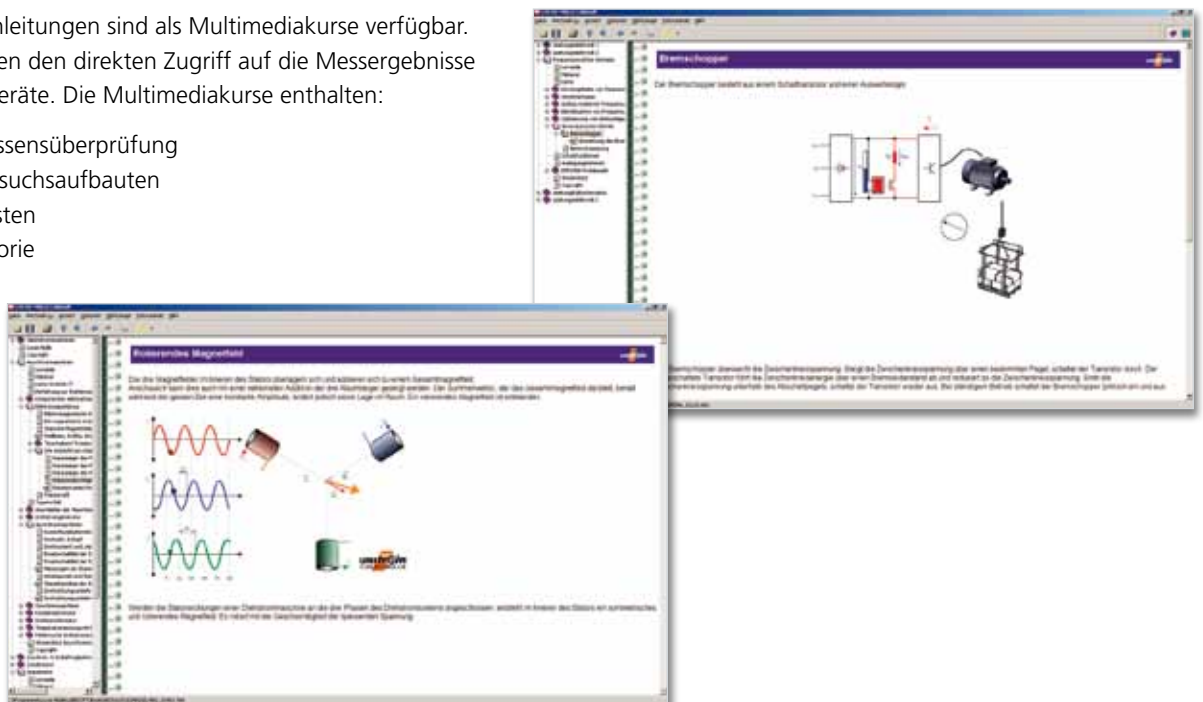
leitungen sind als Multimediakurse verfügbar.
en den direkten Zugriff auf die Messergebnisse
eräte. Die Multimediakurse enthalten:

ssensüberprüfung
suchsaufbauten
sten
orie

Bremschopper

Der Bremschopper besteht aus einem Schalttransistor und einer Auswerteelektronik.

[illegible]

Rotierendes Magnetfeld

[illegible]

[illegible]